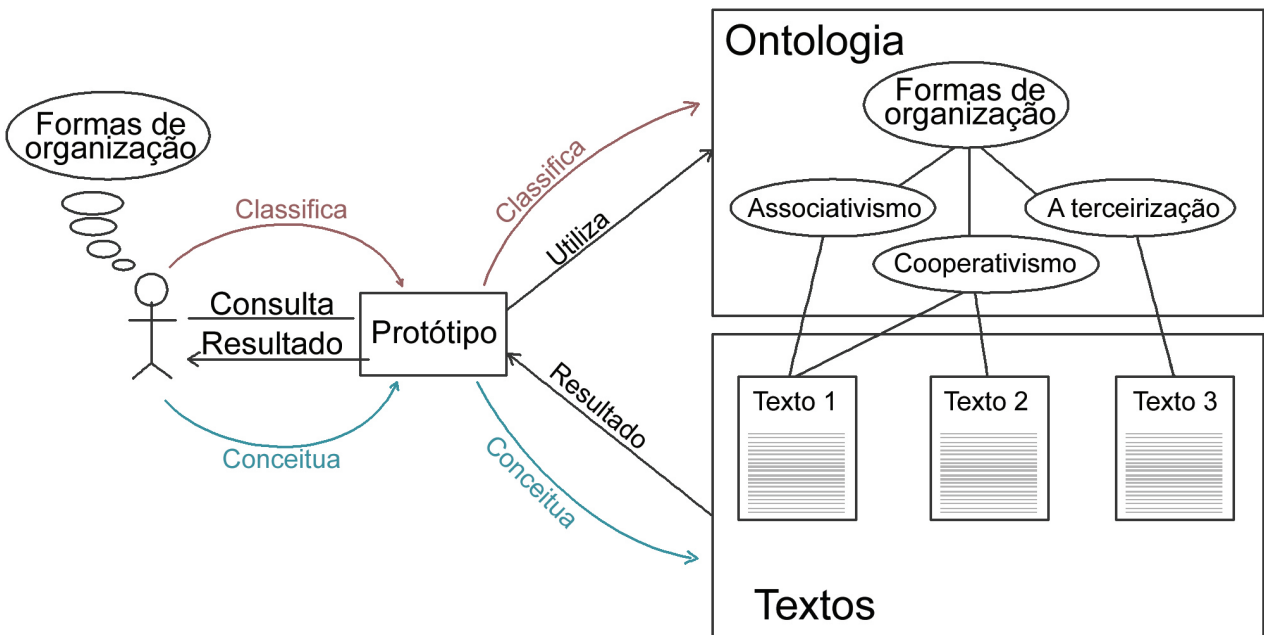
Formas de organização

Classifica

Consulta

Resultado

Protótipo

Conceitua

Classifica

Utiliza

Resultado

Conceitua

Ontologia

Formas de organização

Associativismo

Cooperativismo

A terceirização

Texto 1

Texto 2

Texto 3

Textos